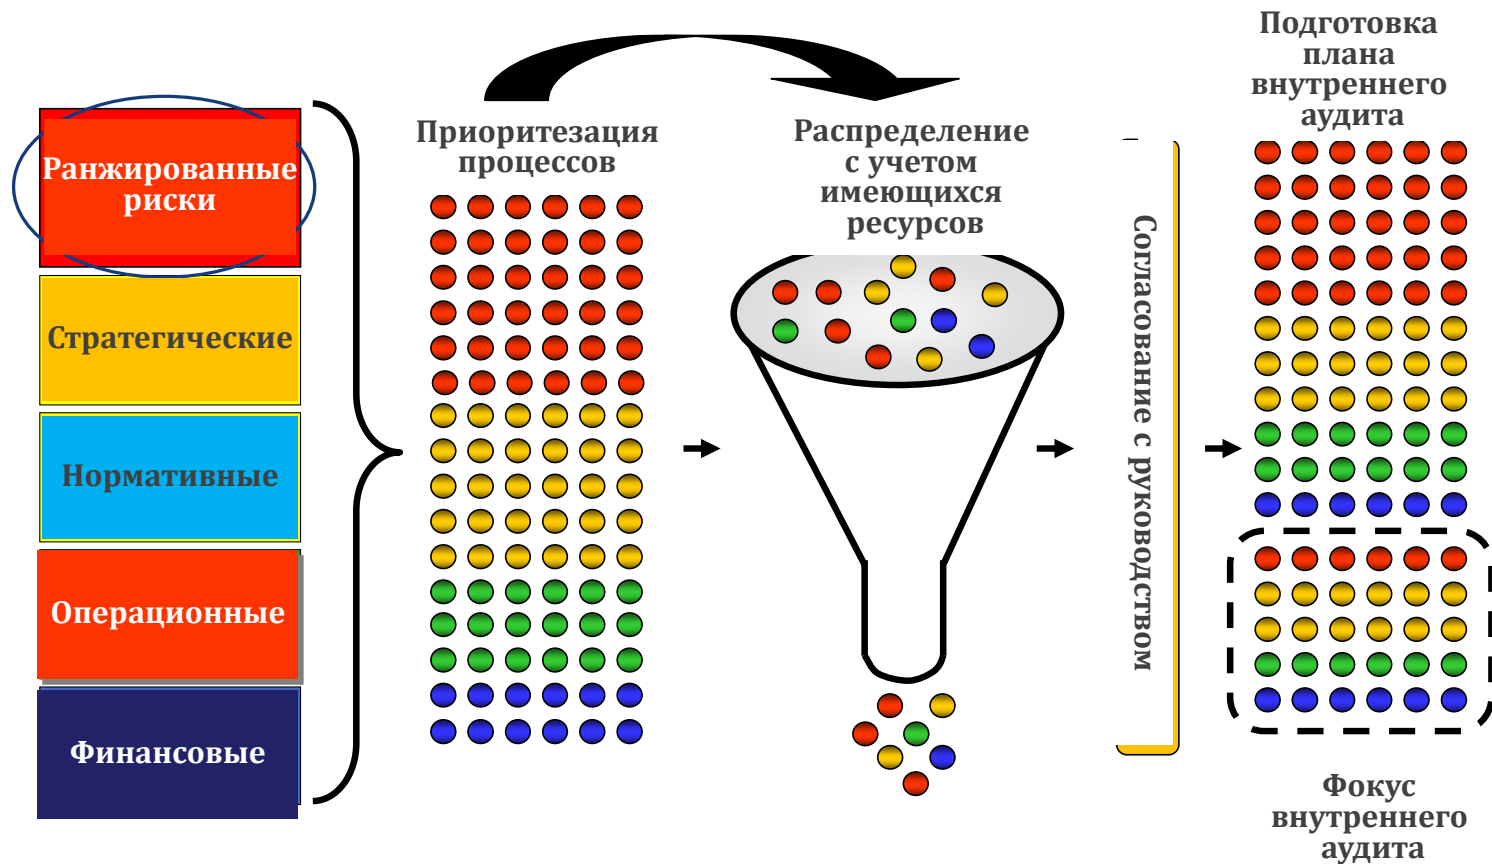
Ранжированные риски

Стратегические

Нормативные

Операционные

Финансовые

Приоритезация процессов

Распределение с учетом имеющихся ресурсов

Согласование с руководством

Подготовка плана внутреннего аудита

Фокус внутреннего аудита